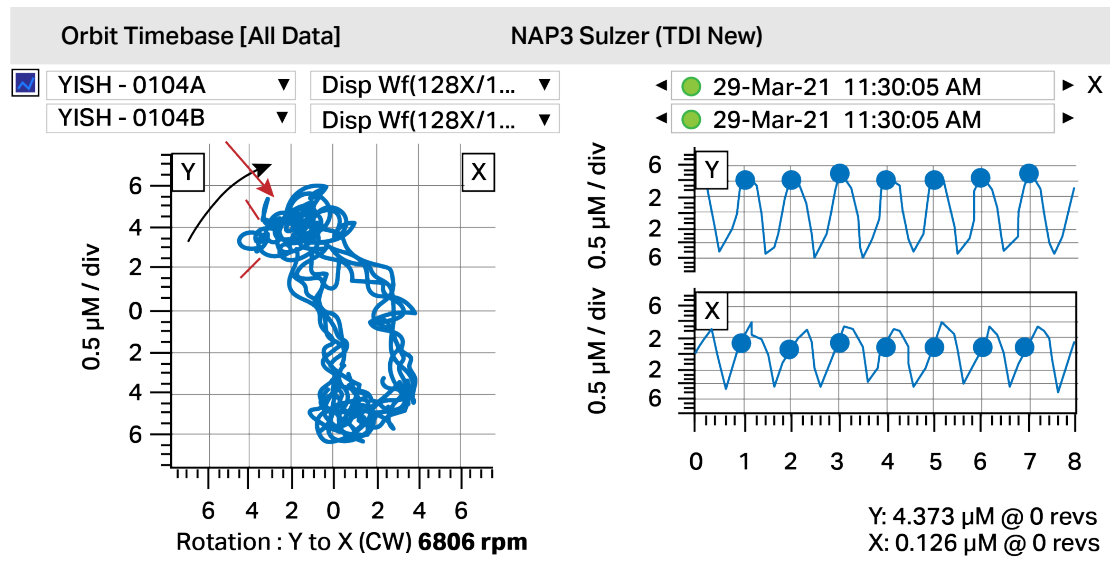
Orbit Timebase [All Data]

NAP3 Sulzer (TDI New)

YISH - 0104A ▼
YISH - 0104B ▼
Disp Wf(128X/1... ▼
Disp Wf(128X/1... ▼

◄ 29-Mar-21 11:30:05 AM ► X
◄ 29-Mar-21 11:30:05 AM ►

Y
X

0.5 µM / div

6
4
2
0
2
4
6

6 4 2 0 2 4 6

Rotation : Y to X (CW) **6806 rpm**

Y
0.5 µM / div
6
4
2
2
6

X
0.5 µM / div
6
4
2
2
6

0 1 2 3 4 5 6 7 8

Y: 4.373 µM @ 0 revs
X: 0.126 µM @ 0 revs